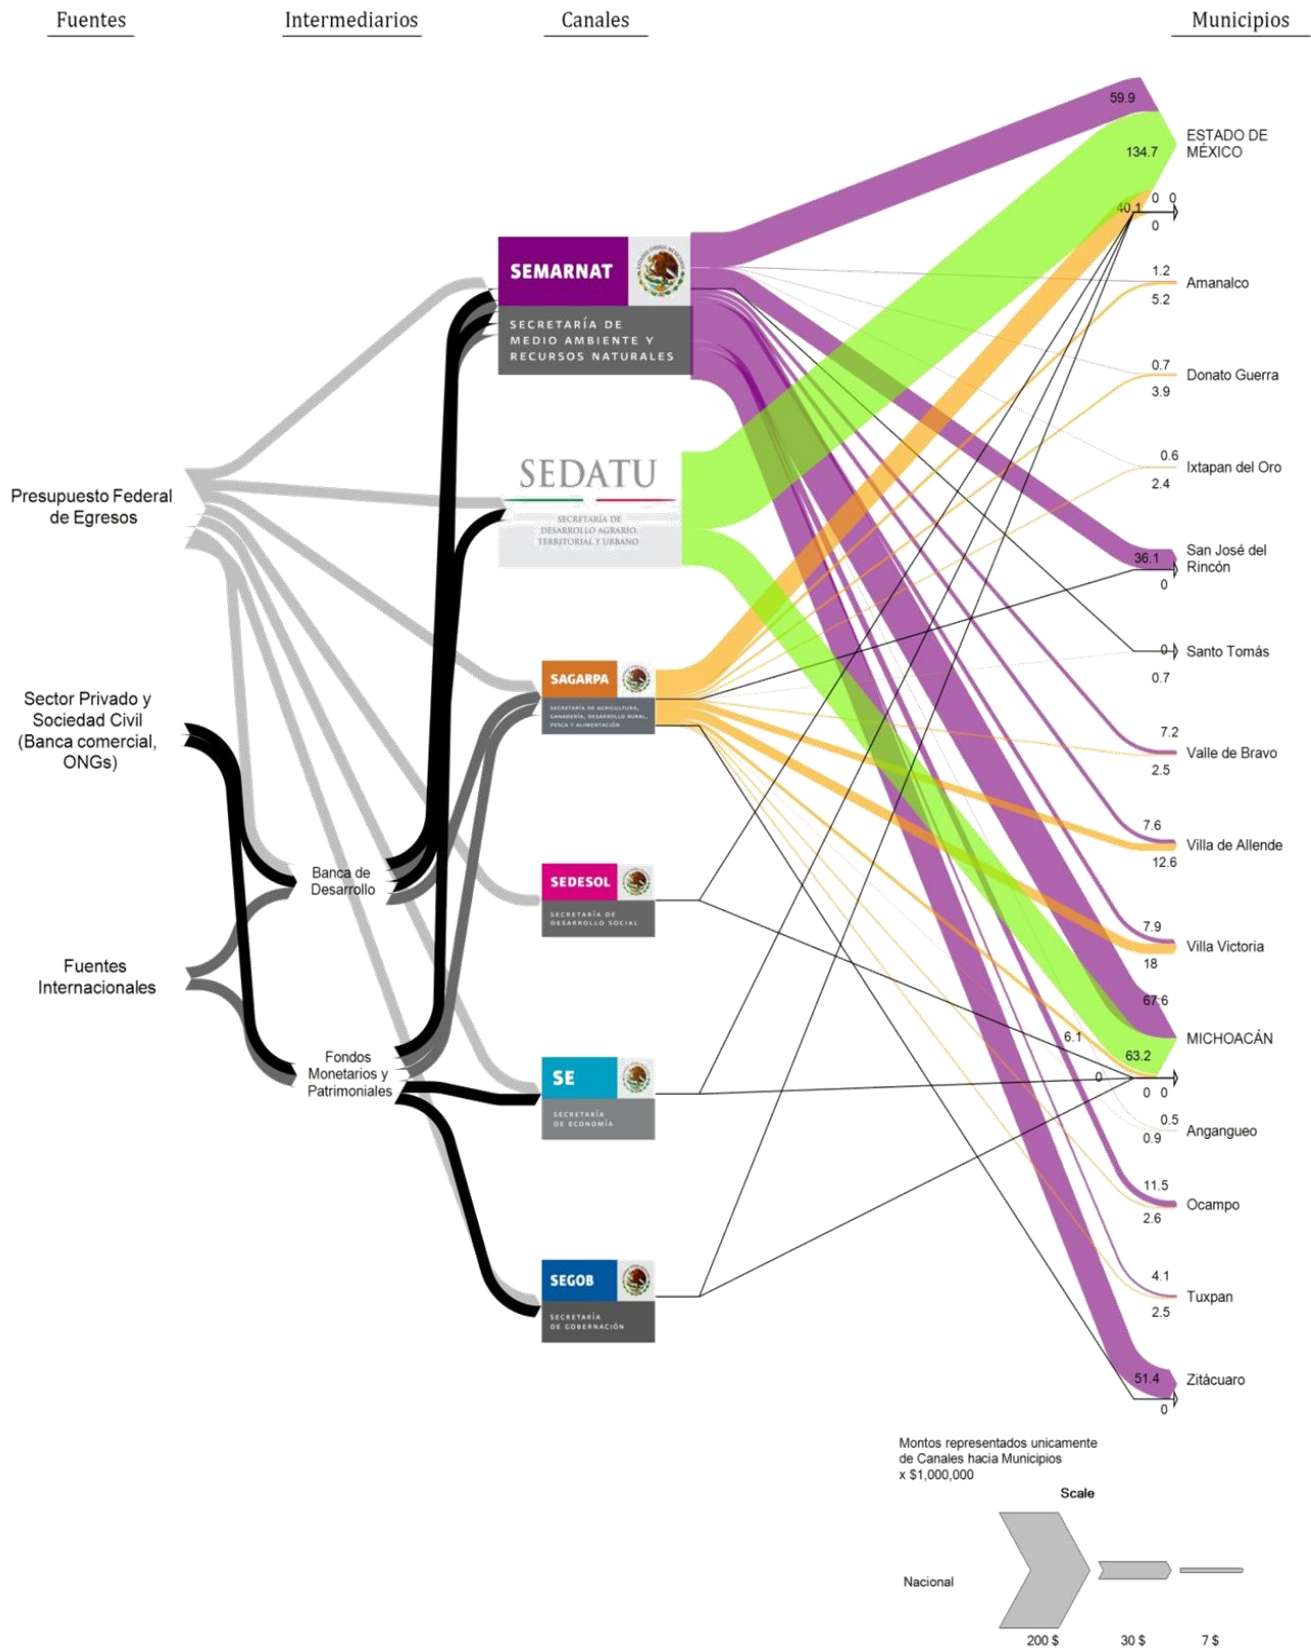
Fuentes

Intermediarios

Canales

Municipios

Presupuesto Federal de Egresos

Sector Privado y Sociedad Civil (Banca comercial, ONGs)

Fuentes Internacionales

Banca de Desarrollo

Fondos Monetarios y Patrimoniales

SEMARNAT
SECRETARÍA DE MEDIO AMBIENTE Y RECURSOS NATURALES

SEDATU
SECRETARÍA DE DESARROLLO AGRARIO, TERRITORIAL Y URBANO

SAGARPA
SECRETARÍA DE AGRICULTURA, GANADERÍA, DESARROLLO RURAL, PESCA Y ALIMENTACIÓN

SEDESOL
SECRETARÍA DE DESARROLLO SOCIAL

SE
SECRETARÍA DE ECONOMÍA

SEGOB
SECRETARÍA DE GOBERNACIÓN

59.9
134.7
40.1
0 0
0
ESTADO DE MÉXICO

1.2
5.2
Amanalco

0.7
3.9
Donato Guerra

0.6
2.4
Ixtapan del Oro

36.1
0
San José del Rincón

0
0.7
Santo Tomás

7.2
2.5
Valle de Bravo

7.6
12.6
Villa de Allende

7.9
18
Villa Victoria

67.6
6.1
63.2
0
0 0
MICHOACÁN

0.5
0.9
Angangueo

11.5
2.6
Ocampo

4.1
2.5
Tuxpan

51.4
0
Zitácuaro

Montos representados unicamente de Canales hacia Municipios x $1,000,000

Scale

Nacional

200 $

30 $

7 $